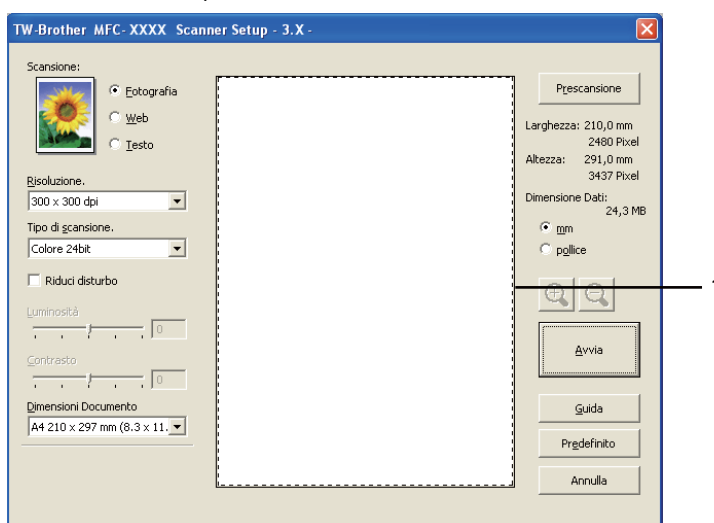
TW-Brother MFC- XXXX Scanner Setup - 3.X -

Scansione:

Fotografia

Web

Testo

Risoluzione.

300 x 300 dpi

Tipo di scansione.

Colore 24bit

Riduci disturbo

Luminosità

0

Contrasto

0

Dimensioni Documento

A4 210 x 297 mm (8.3 x 11.

Prescansione

Larghezza: 210,0 mm
2480 Pixel
Altezza: 291,0 mm
3437 Pixel
Dimensione Dati:
24,3 MB

mm

pollice

Avvia

Guida

Predefinito

Annulla